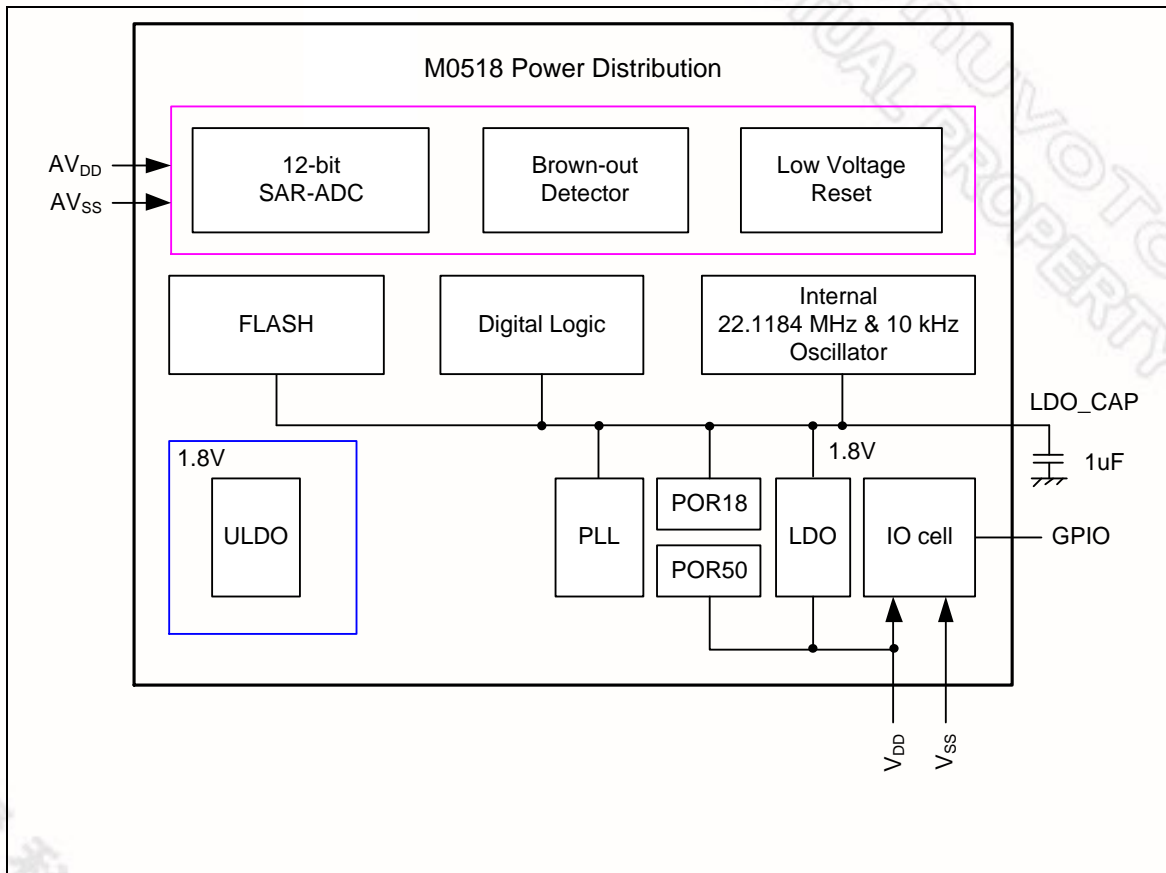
M0518 Power Distribution

$AV_{DD}$
$AV_{SS}$

12-bit SAR-ADC

Brown-out Detector

Low Voltage Reset

FLASH

Digital Logic

Internal 22.1184 MHz & 10 kHz Oscillator

LDO_CAP

1.8V

1uF

1.8V

ULDO

PLL

POR18

POR50

LDO

IO cell

GPIO

$V_{DD}$
$V_{SS}$

NUVOTON
MANUAL PROPERTY